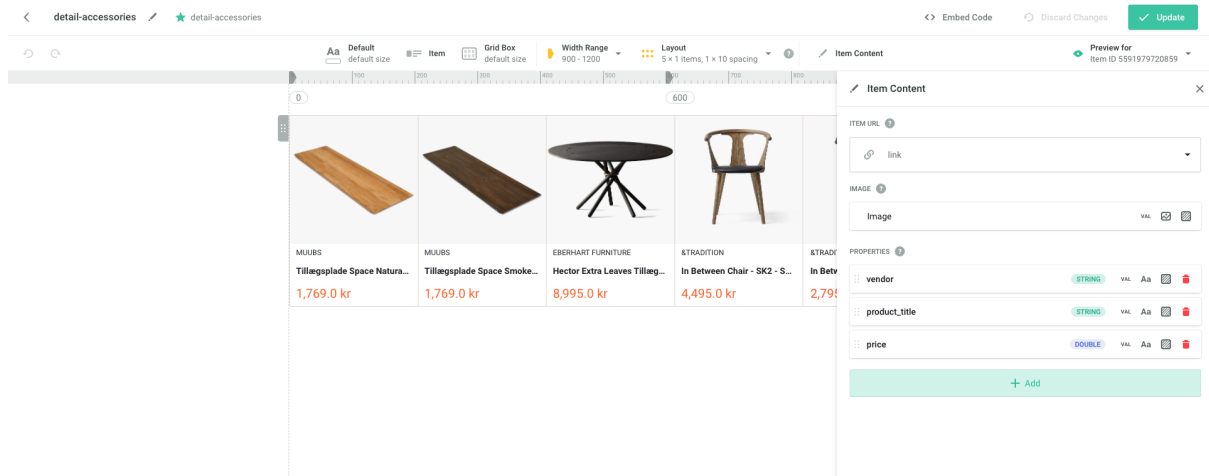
detail-accessories detail-accessories

<> Embed Code Discard Changes Update

Aa Default default size Item Grid Box default size Width Range 900 - 1200 Layout 5 × 1 items, 1 × 10 spacing ? Item Content Preview for Item ID 5591979720859

100 200 300 400 500 700 800

0 600

MUUBS
Tillægsplade Space Natura...
1,769.0 kr

MUUBS
Tillægsplade Space Smoke...
1,769.0 kr

EBERHART FURNITURE
Hector Extra Leaves Tillæg...
8,995.0 kr

&TRADITION
In Between Chair - SK2 - S...
4,495.0 kr

&TRADI
In Betw
2,795

Item Content

ITEM URL ?
link

IMAGE ?
Image VAL

PROPERTIES ?
vendor STRING VAL Aa
product_title STRING VAL Aa
price DOUBLE VAL Aa

+ Add